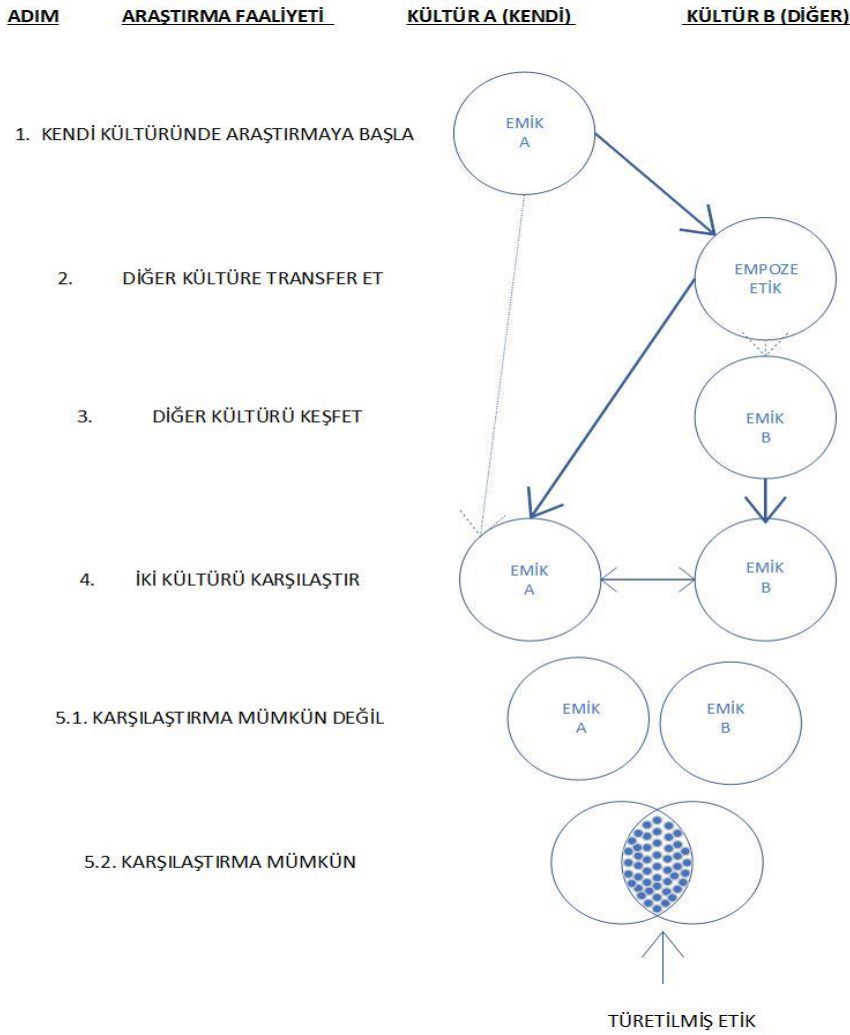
| ADIM | ARAŞTIRMA FAALİYETİ | KÜLTÜR A (KENDİ) | KÜLTÜR B (DİĞER) |
|---|---|---|---|
| 1. | KENDİ KÜLTÜRÜNDE ARAŞTIRMAYA BAŞLA | EMİK A | |
| 2. | DİĞER KÜLTÜRE TRANSFER ET | | EMPOZE ETİK |
| 3. | DİĞER KÜLTÜRÜ KEŞFET | | EMİK B |
| 4. | İKİ KÜLTÜRÜ KARŞILAŞTIR | EMİK A | EMİK B |
| 5.1. | KARŞILAŞTIRMA MÜMKÜN DEĞİL | EMİK A | EMİK B |
| 5.2. | KARŞILAŞTIRMA MÜMKÜN | | |

TÜRETİLMİŞ ETİK